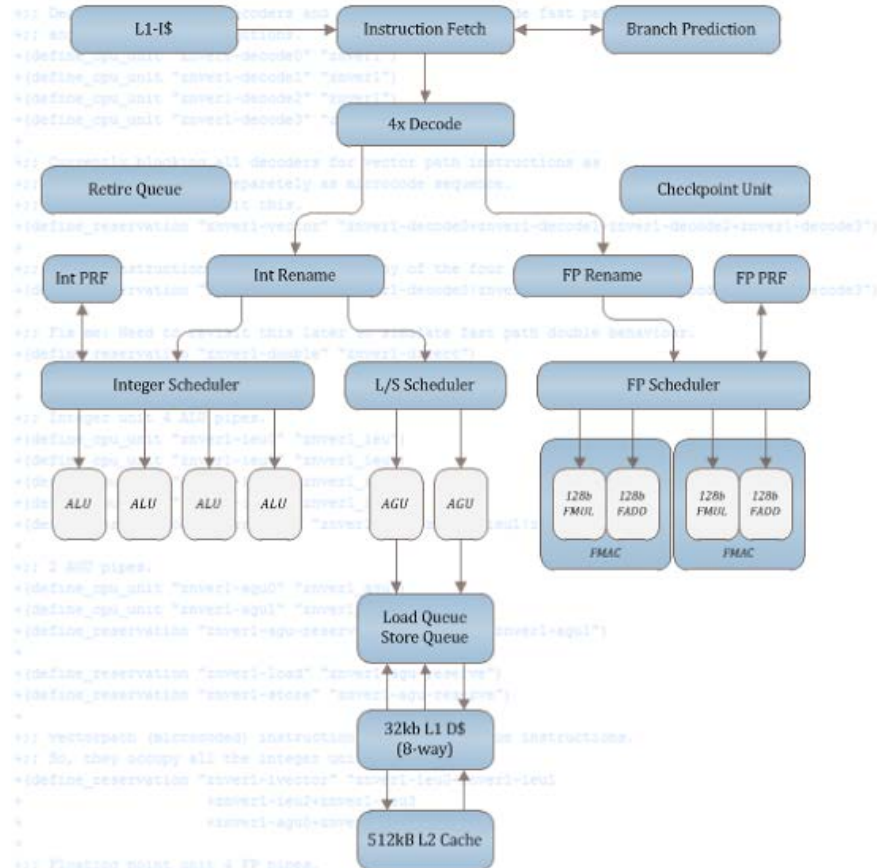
L1-I$

Instruction Fetch

Branch Prediction

4x Decode

Retire Queue

Checkpoint Unit

Int PRF

Int Rename

FP Rename

FP PRF

Integer Scheduler

L/S Scheduler

FP Scheduler

ALU

ALU

ALU

ALU

AGU

AGU

128b FMUL

128b FADD

FMAC

128b FMUL

128b FADD

FMAC

Load Queue
Store Queue

32kb L1 D$ (8-way)

512kB L2 Cache